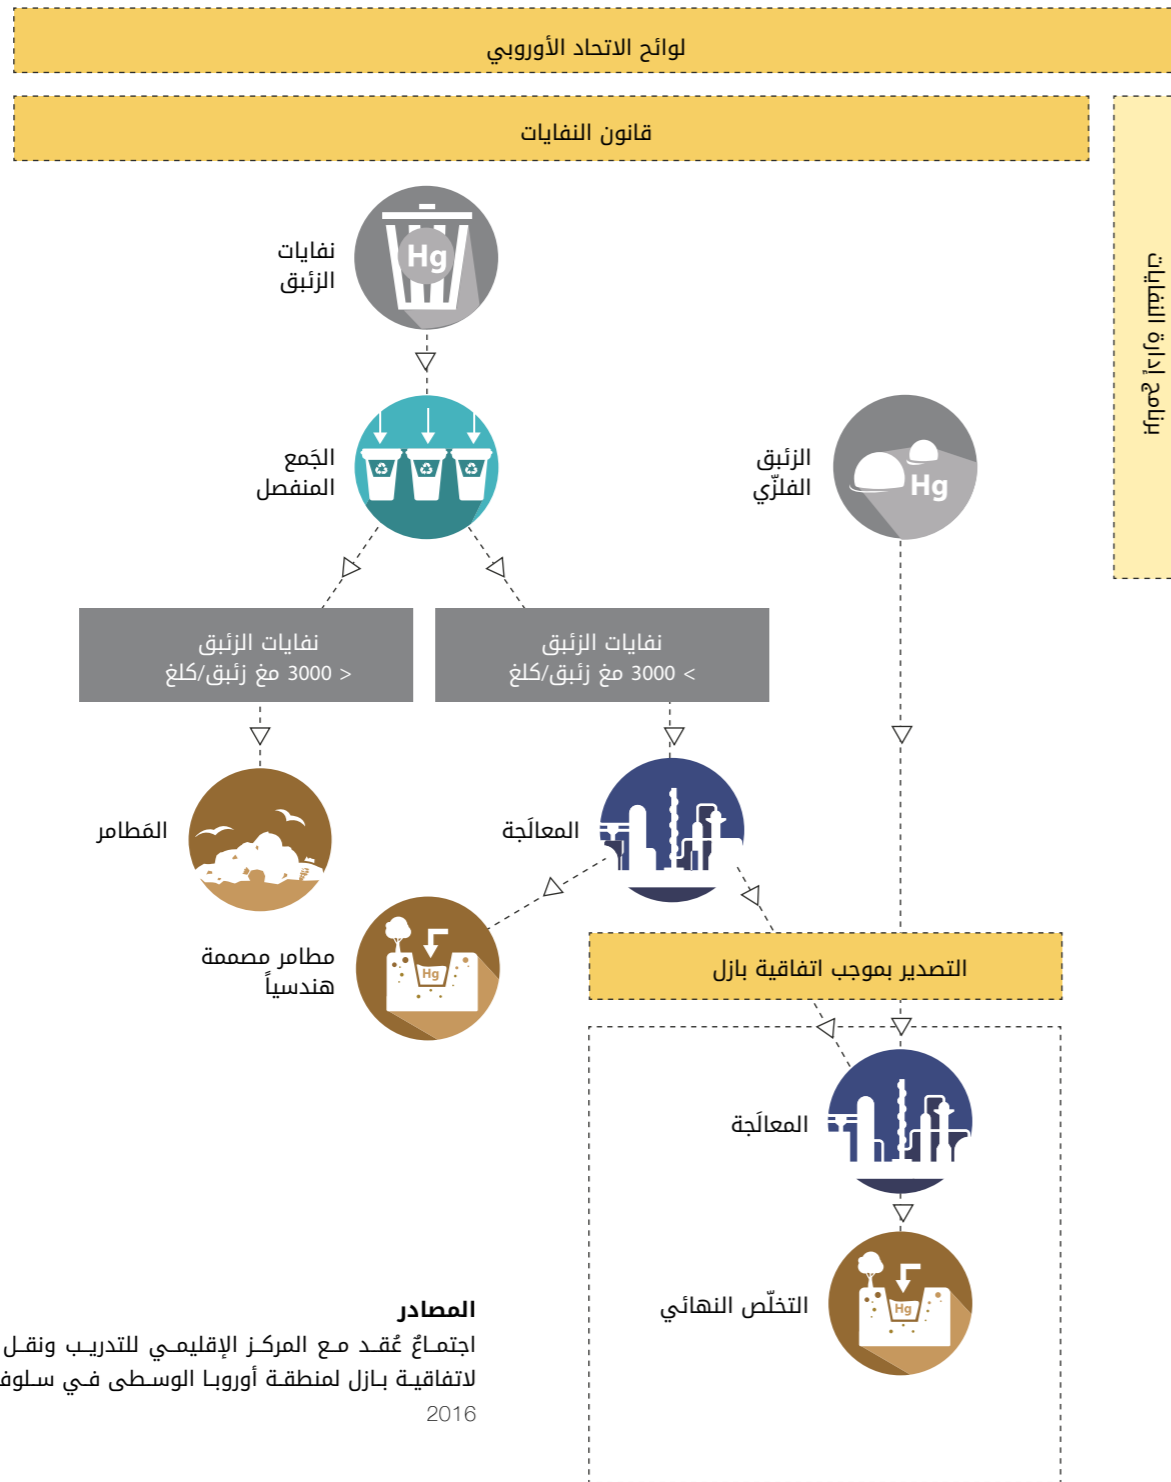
لوائح الاتحاد الأوروبي

قانون النفايات

لائحة الزئبق

نفايات الزئبق

Hg

الجَمع المنفصل

الزئبق الفلزّي

Hg

نفايات الزئبق
< 3000 مغ زئبق/كلغ

نفايات الزئبق
> 3000 مغ زئبق/كلغ

المَطامر

المعالَجة

مطامر مصممة هندسياً

Hg

التصدير بموجب اتفاقية بازل

المعالَجة

التخلّص النهائي

Hg

المصادر
اجتماعٌ عُقد مع المركز الإقليمي للتدريب ونقل
لاتفاقية بازل لمنطقة أوروبا الوسطى في سلوف
2016